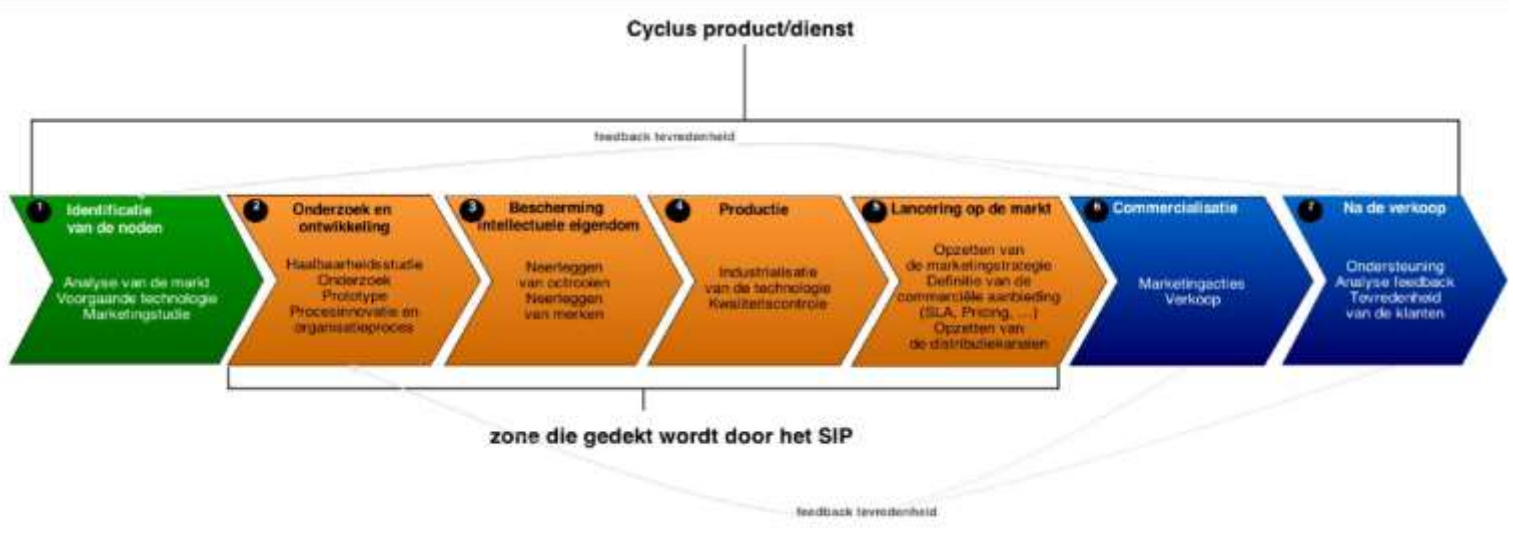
Cyclus product/dienst

feedback tevredenheid

1 Identificatie van de noden

Analyse van de markt
Voorgaande technologie
Marketingstudie

2 Onderzoek en ontwikkeling

Haalbaarheidsstudie
Onderzoek
Prototype
Procesinnovatie en organisatieproces

3 Bescherming intellectuele eigendom

Neerleggen van octrooien
Neerleggen van merken

4 Productie

Industrialisatie van de technologie
Kwaliteitscontrole

5 Lancering op de markt

Opzetten van de marketingstrategie
Definitie van de commerciële aanbieding (SLA, Pricing, ...)
Opzetten van de distributiekanalen

6 Commercialisatie

Marketingacties
Verkoop

7 Na de verkoop

Ondersteuning
Analyse feedback
Tevredenheid van de klanten

zone die gedekt wordt door het SIP

feedback tevredenheid